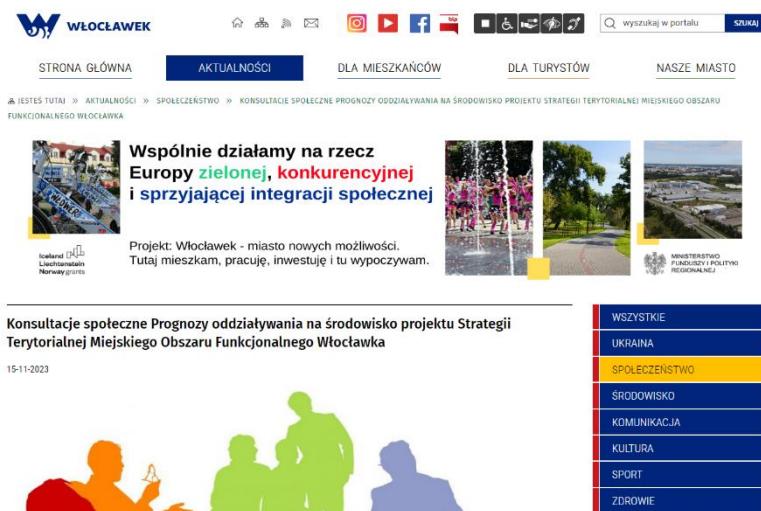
WŁOCŁAWEK

bip

wyszukaj w portalu SZUKAJ

STRONA GŁÓWNA AKTUALNOŚCI DLA MIESZKAŃCÓW DLA TURYSTÓW NASZE MIASTO

JESTEŚ TUTAJ » AKTUALNOŚCI » SPOŁECZEŃSTWO » KONSULTACJE SPOŁECZNE PROGNOZY ODDZIAŁYWANIA NA ŚRODOWISKO PROJEKTU STRATEGII TERYTORIALNEJ MIEJSKIEGO OBSZARU FUNKCJONALNEGO WŁOCŁAWKA

Wspólnie działamy na rzecz Europy zielonej, konkurencyjnej i sprzyjającej integracji społecznej

Projekt: Włocławek - miasto nowych możliwości. Tutaj mieszkam, pracuję, inwestuję i tu wypoczywam.

Iceland Liechtenstein Norway grants

MINISTERSTWO FUNDUSZY I POLITYKI REGIONALNEJ

Konsultacje społeczne Prognozy oddziaływania na środowisko projektu Strategii Terytorialnej Miejskiego Obszaru Funkcjonalnego Włocławka

15-11-2023

WSZYSTKIE
UKRAINA
SPOŁECZEŃSTWO
ŚRODOWISKO
KOMUNIKACJA
KULTURA
SPORT
ZDROWIE